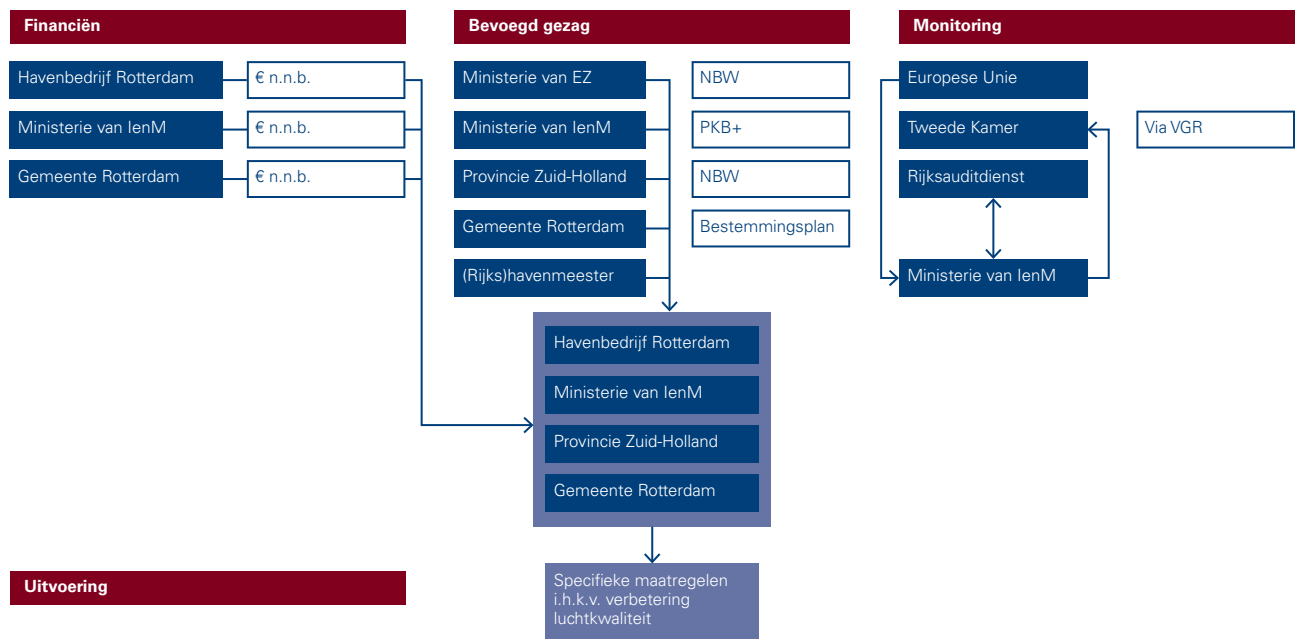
Financiën

Havenbedrijf Rotterdam | € n.n.b.
Ministerie van IenM | € n.n.b.
Gemeente Rotterdam | € n.n.b.

Bevoegd gezag

Ministerie van EZ | NBW
Ministerie van IenM | PKB+
Provincie Zuid-Holland | NBW
Gemeente Rotterdam | Bestemmingsplan
(Rijks)havenmeester

Monitoring

Europese Unie
Tweede Kamer
Via VGR
Rijksauditdienst
Ministerie van IenM

Havenbedrijf Rotterdam
Ministerie van IenM
Provincie Zuid-Holland
Gemeente Rotterdam

Uitvoering

Specifieke maatregelen i.h.k.v. verbetering luchtkwaliteit